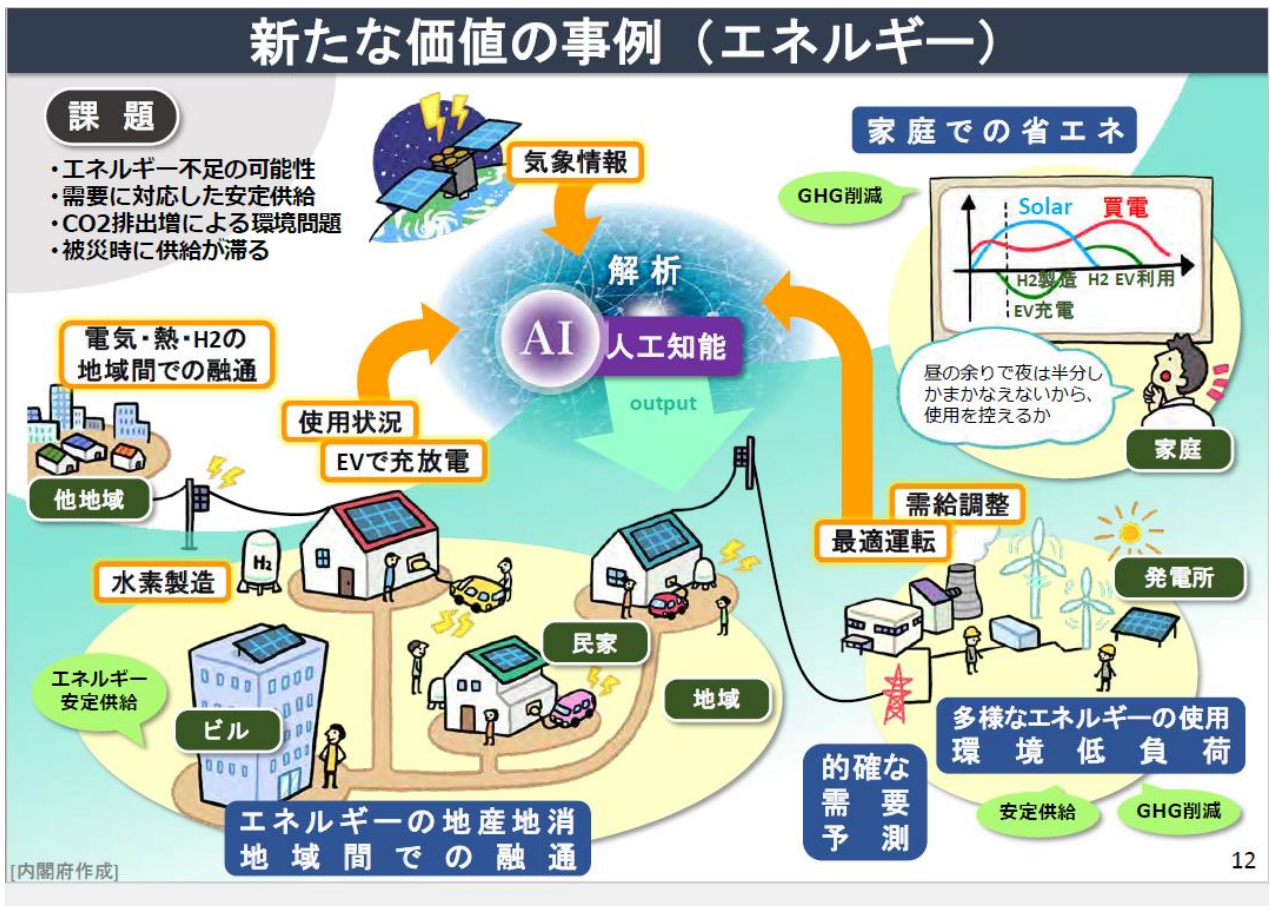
新たな価値の事例（エネルギー）

課題
・エネルギー不足の可能性
・需要に対応した安定供給
・CO2排出増による環境問題
・被災時に供給が滞る

気象情報

解析

AI 人工知能

output

家庭での省エネ

GHG削減

Solar 買電

H2製造 H2 EV利用

EV充電

昼の余りで夜は半分しかまかなえないから、使用を控えるか

家庭

電気・熱・H2の地域間での融通

使用状況

EVで充放電

他地域

H2

水素製造

需給調整

最適運転

発電所

民家

エネルギー安定供給

ビル

地域

的確な需要予測

多様なエネルギーの使用
環境低負荷

安定供給

GHG削減

エネルギーの地産地消
地域間での融通

[内閣府作成]

12